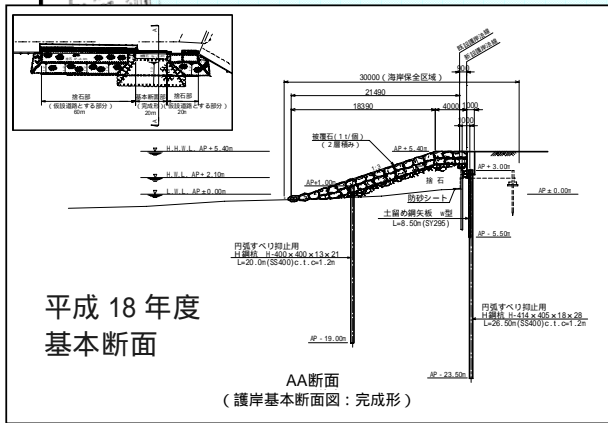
捨石部
（仮設道路とする部分）
60m
基本断面部
（完成形）
20m
捨石部
（仮設道路とする部分）
20m

既設護岸法線
新設護岸法線
30000（海岸保全区域）
21490
18390
4000
1200
1000
900

被覆石（1t/個）
（2層積み）
AP＋5.40m
H.H.W.L. AP＋5.40m
H.W.L. AP＋2.10m
L.W.L. AP±0.00m
AP＋3.00m
AP±1.00m
AP±0.00m
1:3
捨石
防砂シート
土留め鋼矢板 Ⅲ型
L=8.50m(SY295)
AP－5.50m

円弧すべり抑止用
H鋼杭 H－400×400×13×21
L=20.0m(SS400)c.t.c=1.2m

円弧すべり抑止用
H鋼杭 H－414×405×18×28
L=26.50m(SS400)c.t.c=1.2m

平成 18 年度
基本断面

AP－19.00m
AP－23.50m

AA断面
（護岸基本断面図：完成形）